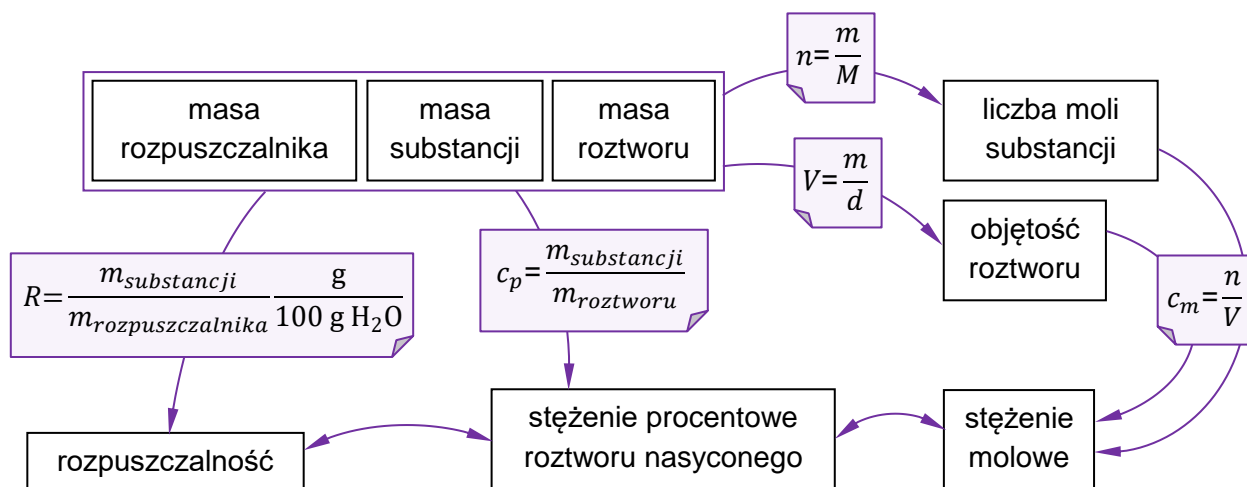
masa rozpuszczalnika

masa substancji

masa roztworu

$n=\frac{m}{M}$

liczba moli substancji

$V=\frac{m}{d}$

objętość roztworu

$R=\frac{m_{substancji}}{m_{rozpuszczalnika}}\frac{\text{g}}{100\text{ g H}_2\text{O}}$

$c_p=\frac{m_{substancji}}{m_{roztworu}}$

$c_m=\frac{n}{V}$

rozpuszczalność

stężenie procentowe roztworu nasyconego

stężenie molowe